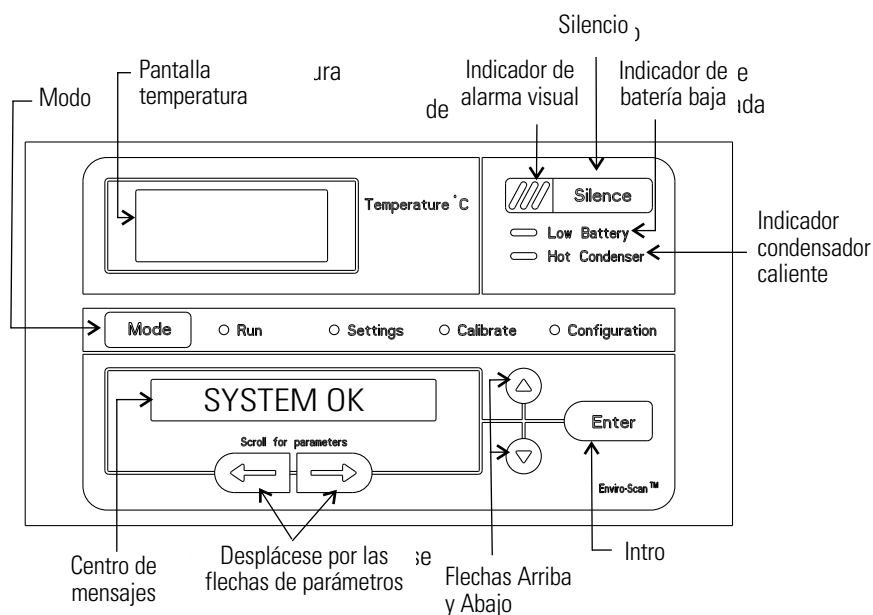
Silencio

Pantalla temperatura

ıra

Indicador de alarma visual

Indicador de batería baja

e

ıda

Modo

de

Temperature °C

Silence

Low Battery

Hot Condenser

Indicador condensador caliente

Mode

Run

Settings

Calibrate

Configuration

SYSTEM OK

Scroll for parameters

Enter

Enviro-Scan™

Centro de mensajes

Desplácese por las flechas de parámetros

ɜe

Flechas Arriba y Abajo

Intro